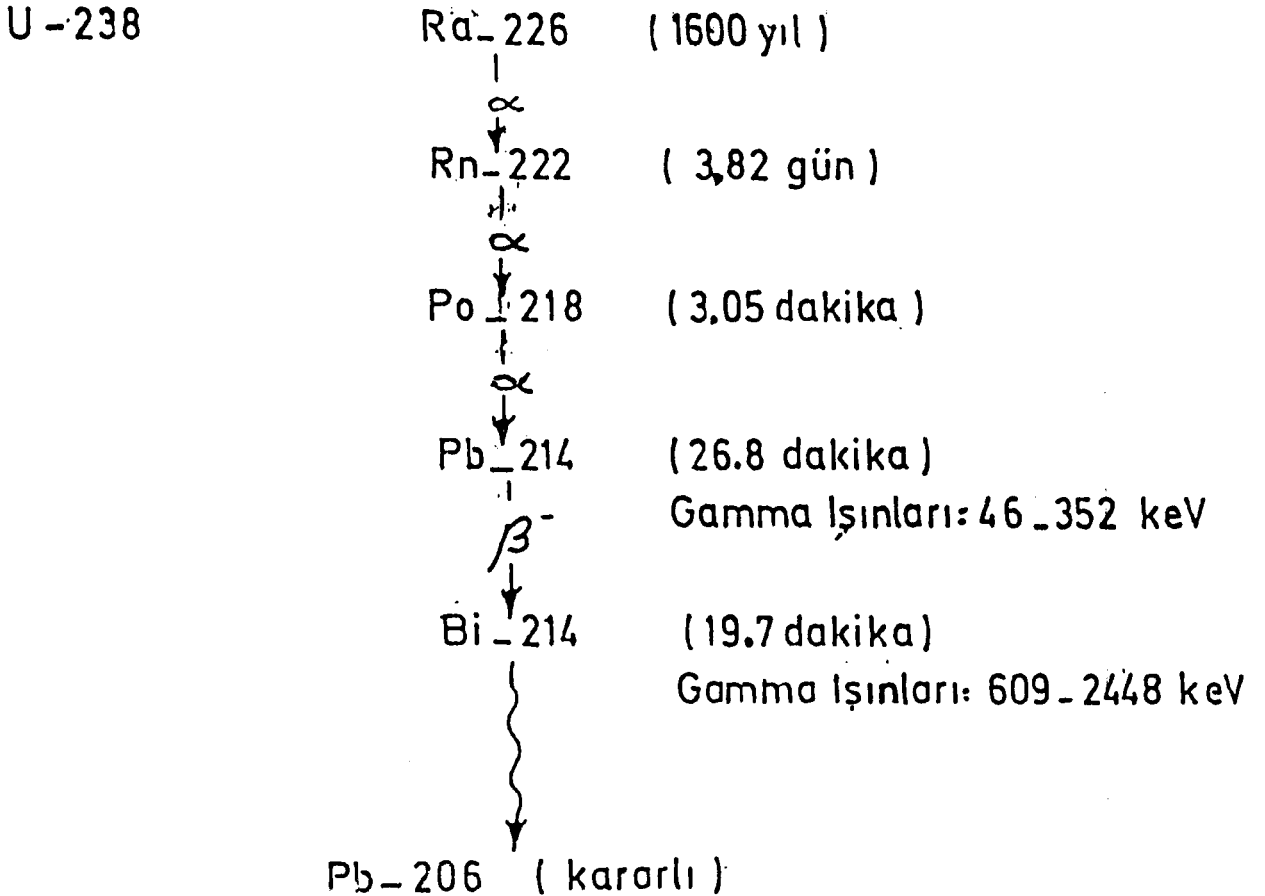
U - 238

Ra - 226 ( 1600 yıl )

$\alpha$

Rn - 222 ( 3,82 gün )

$\alpha$

Po - 218 ( 3.05 dakika )

$\alpha$

Pb - 214 ( 26.8 dakika )
Gamma Işınları: 46 - 352 keV

$\beta^-$

Bi - 214 ( 19.7 dakika )
Gamma Işınları: 609 - 2448 keV

Pb - 206 ( kararlı )